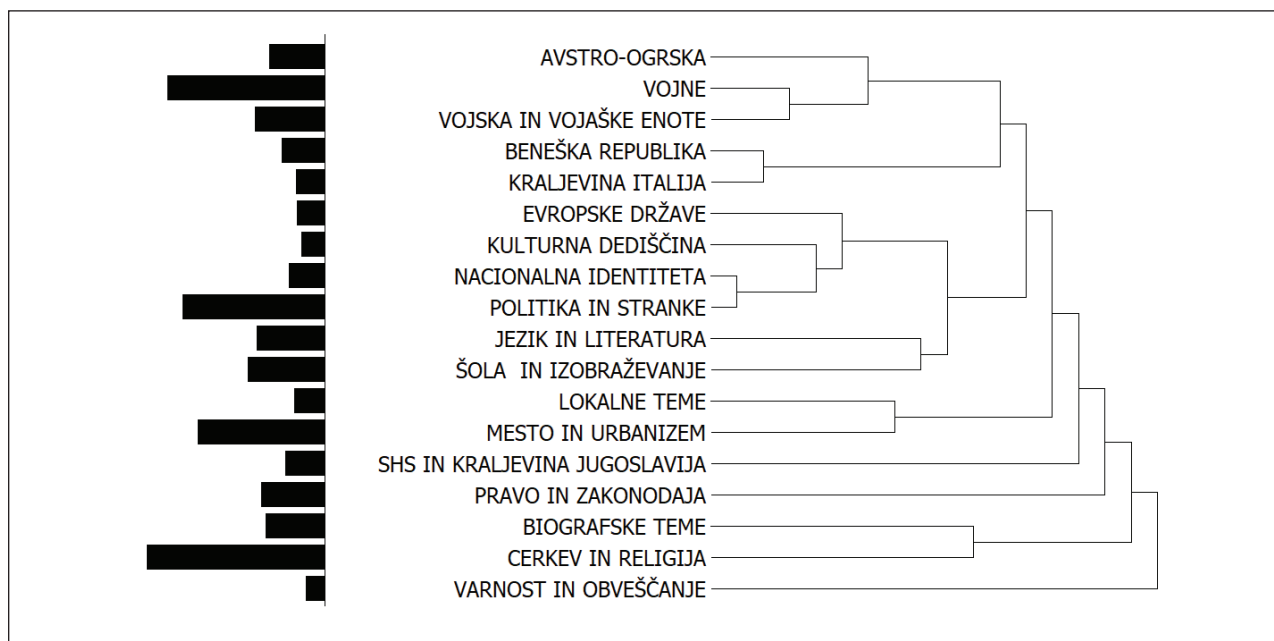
AVSTRO-OGRSKA
VOJNE
VOJSKA IN VOJAŠKE ENOTE
BENEŠKA REPUBLIKA
KRALJEVINA ITALIJA
EVROPSKE DRŽAVE
KULTURNA DEDIŠČINA
NACIONALNA IDENTITETA
POLITIKA IN STRANKE
JEZIK IN LITERATURA
ŠOLA IN IZOBRAŽEVANJE
LOKALNE TEME
MESTO IN URBANIZEM
SHS IN KRALJEVINA JUGOSLAVIJA
PRAVO IN ZAKONODAJA
BIOGRAFSKE TEME
CERKEV IN RELIGIJA
VARNOST IN OBVEŠČANJE